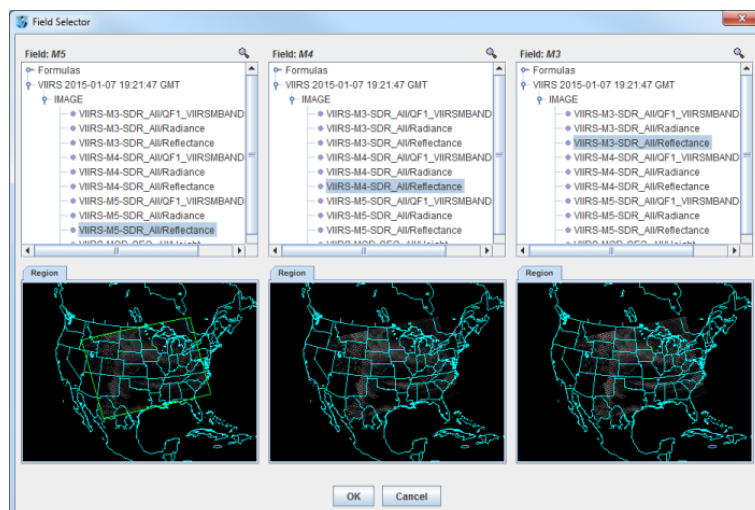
Field Selector

Field: M5
Formulas
VIIRS 2015-01-07 19:21:47 GMT
IMAGE
VIIRS-M3-SDR_All/QF1_VIIRSMBAND
VIIRS-M3-SDR_All/Radiance
VIIRS-M3-SDR_All/Reflectance
VIIRS-M4-SDR_All/QF1_VIIRSMBAND
VIIRS-M4-SDR_All/Radiance
VIIRS-M4-SDR_All/Reflectance
VIIRS-M5-SDR_All/QF1_VIIRSMBAND
VIIRS-M5-SDR_All/Radiance
VIIRS-M5-SDR_All/Reflectance
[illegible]
Region

Field: M4
Formulas
VIIRS 2015-01-07 19:21:47 GMT
IMAGE
VIIRS-M3-SDR_All/QF1_VIIRSMBAND
VIIRS-M3-SDR_All/Radiance
VIIRS-M3-SDR_All/Reflectance
VIIRS-M4-SDR_All/QF1_VIIRSMBAND
VIIRS-M4-SDR_All/Radiance
VIIRS-M4-SDR_All/Reflectance
VIIRS-M5-SDR_All/QF1_VIIRSMBAND
VIIRS-M5-SDR_All/Radiance
VIIRS-M5-SDR_All/Reflectance
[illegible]
Region

Field: M3
Formulas
VIIRS 2015-01-07 19:21:47 GMT
IMAGE
VIIRS-M3-SDR_All/QF1_VIIRSMBAND
VIIRS-M3-SDR_All/Radiance
VIIRS-M3-SDR_All/Reflectance
VIIRS-M4-SDR_All/QF1_VIIRSMBAND
VIIRS-M4-SDR_All/Radiance
VIIRS-M4-SDR_All/Reflectance
VIIRS-M5-SDR_All/QF1_VIIRSMBAND
VIIRS-M5-SDR_All/Radiance
VIIRS-M5-SDR_All/Reflectance
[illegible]
Region

OK
Cancel